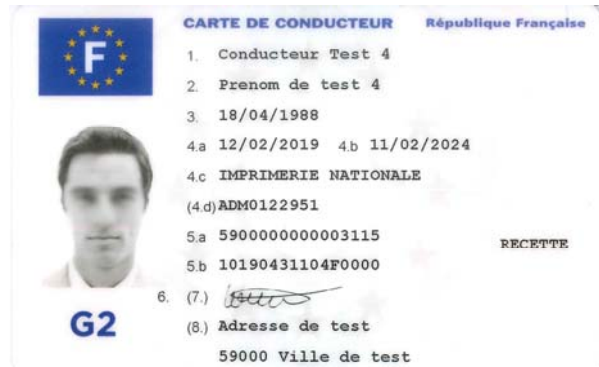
F

CARTE DE CONDUCTEUR République Française

1. Conducteur Test 4

2. Prenom de test 4

3. 18/04/1988

4.a 12/02/2019 4.b 11/02/2024

4.c IMPRIMERIE NATIONALE

(4.d) ADM0122951

5.a 5900000000003115

RECETTE

5.b 10190431104F0000

6. (7.) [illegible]

G2

(8.) Adresse de test

59000 Ville de test